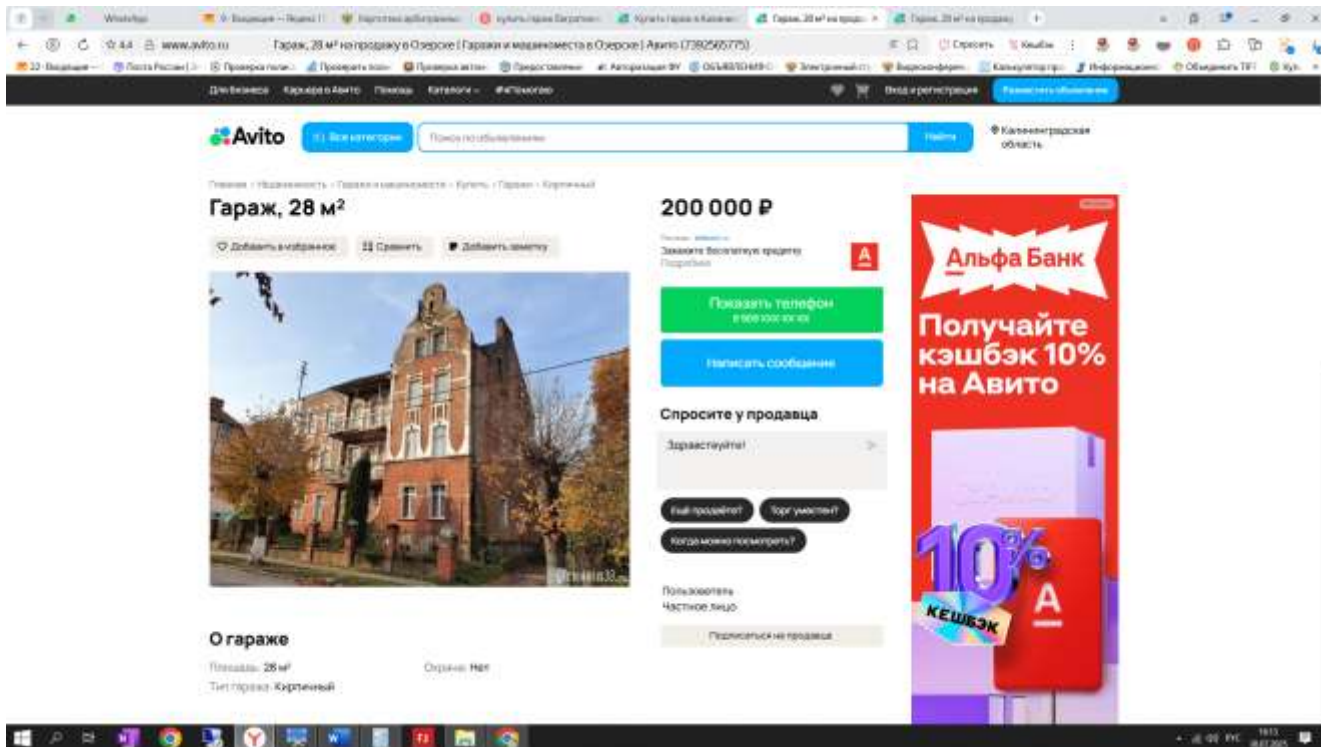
WhatsApp

www.avito.ru Гараж, 28 м² на продажу в Озерске | Гаражи и машиноместа в Озерске | Авито (7392565775)

Для бизнеса Карьера в Авито Помощь Каталоги #яПомогаю

Вход и регистрация Разместить объявление

Avito Все категории Поиск по объявлениям Найти Калининградская область

Главная · Недвижимость · Гаражи и машиноместа · Купить · Гараж · Кирпичный

Гараж, 28 м²

Добавить в избранное Сравнить Добавить заметку

200 000 ₽

Закажите бесплатную кредитку Подробнее

Показать телефон

Написать сообщение

Спросите у продавца

Здравствуйте!

Ещё продаёте? Торг уместен? Когда можно посмотреть?

Пользователь Частное лицо

Подписаться на продавца

О гараже

Площадь: 28 м² Охрана: Нет

Тип гаража: Кирпичный

Альфа Банк

Получайте кэшбэк 10% на Авито

10% КЕШБЭК А